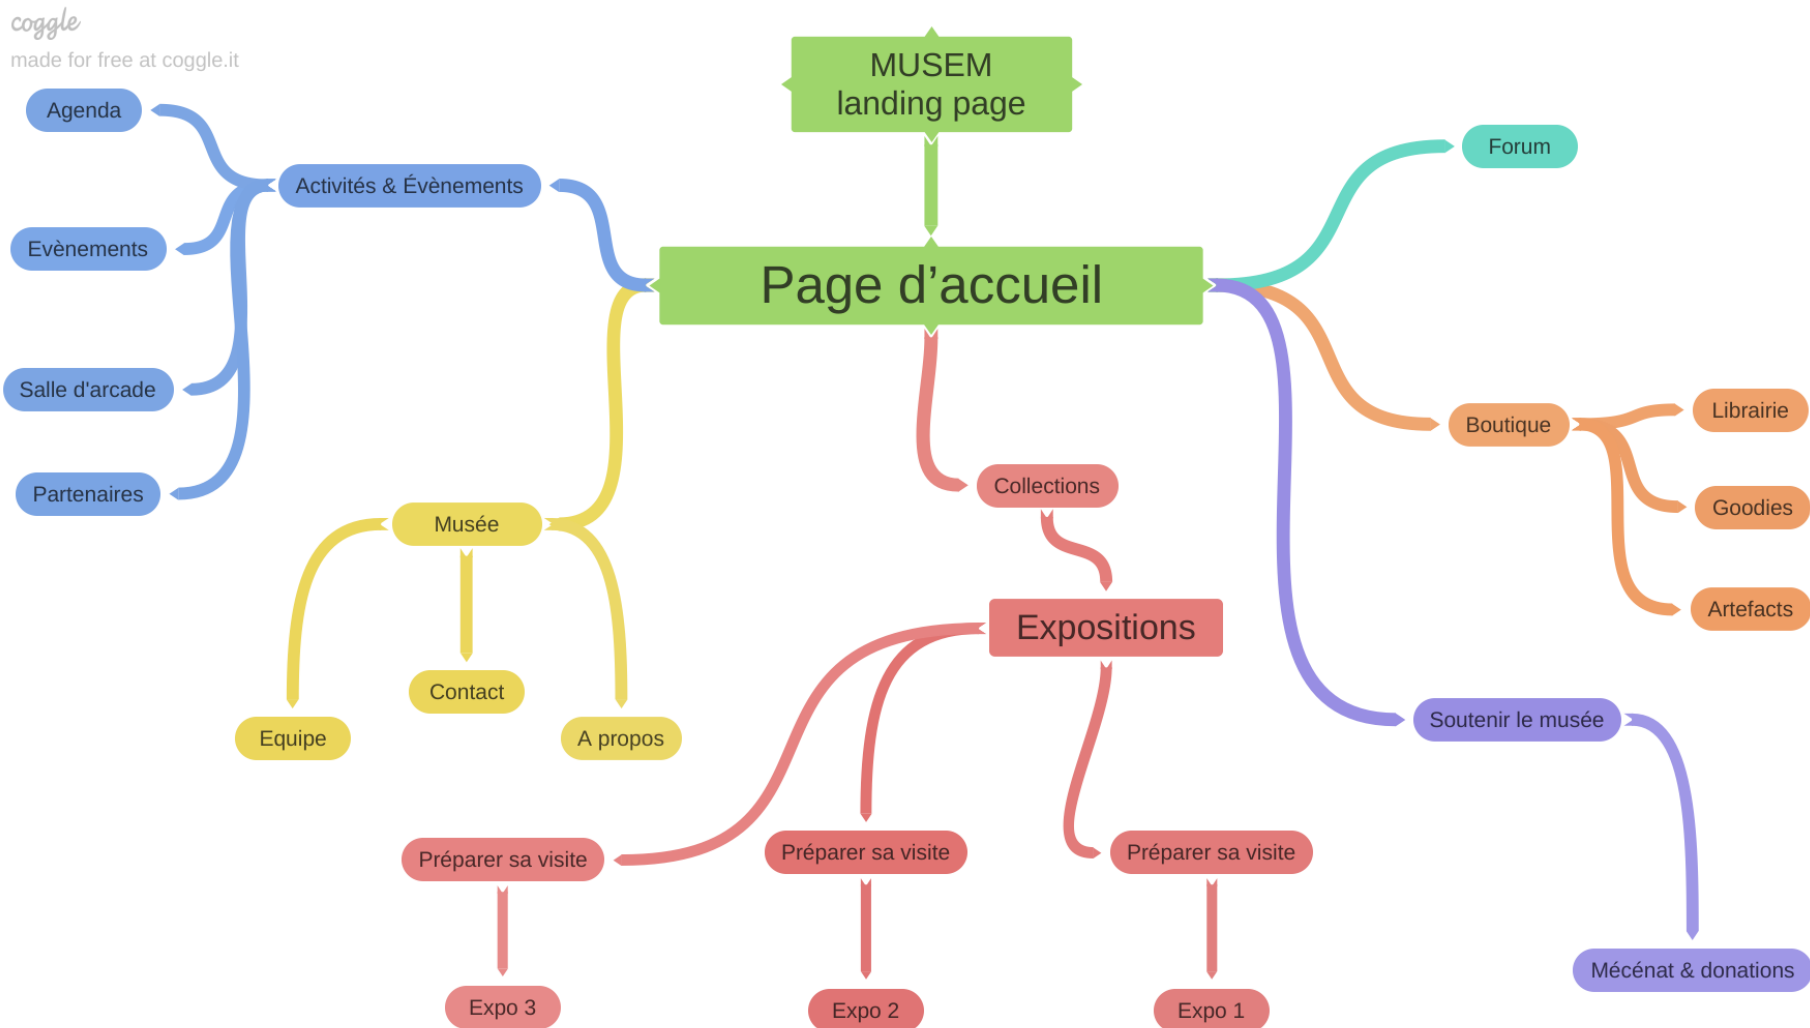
coggle
made for free at coggle.it

MUSEM
landing page

Page d'accueil

Agenda

Activités & Évènements

Evènements

Salle d'arcade

Partenaires

Musée

Equipe

Contact

A propos

Collections

Expositions

Préparer sa visite

Préparer sa visite

Préparer sa visite

Expo 3

Expo 2

Expo 1

Forum

Boutique

Librairie

Goodies

Artefacts

Soutenir le musée

Mécénat & donations